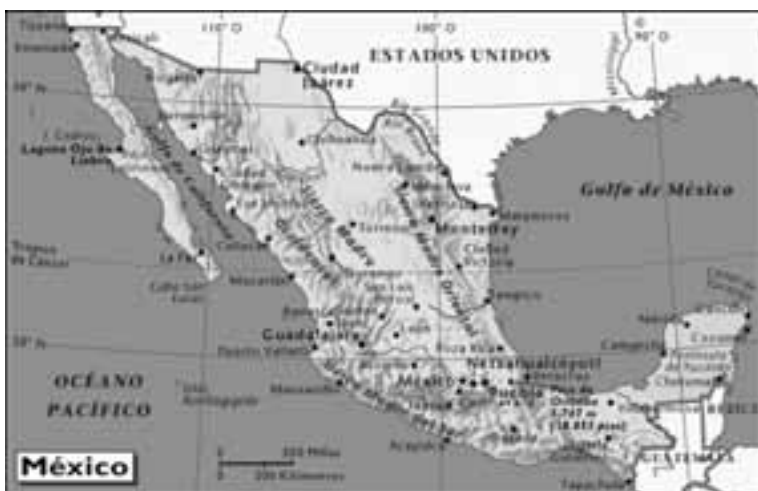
110° O
100° O
90° O
ESTADOS UNIDOS
Ciudad Juárez
30° N
Laguna Ojo de Liebre
Golfo de México
Chihuahua
Monterrey
Torreón
Matamoros
Ciudad Victoria
Trópico de Cáncer
La Paz
Mazatlán
Guadalajara
Puerto Vallarta
20° N
Campeche
Cozumel
OCÉANO PACÍFICO
México
Puebla
Pico de Orizaba
5.747 m
(18.855 pies)
Acapulco
Manzanillo
México
200 Millas
200 Kilómetros